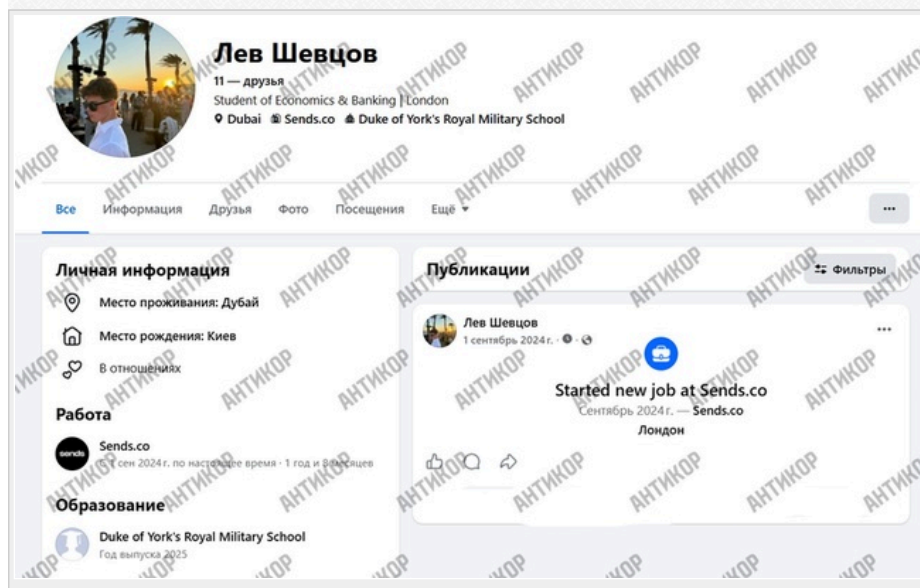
Лев Шевцов

11 — друзья

Student of Economics & Banking | London

Dubai Sends.co Duke of York's Royal Military School

Все Информация Друзья Фото Посещения Ещё

...

Личная информация

Место проживания: Дубай

Место рождения: Киев

В отношениях

Работа

Sends.co

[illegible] сен 2024 г. по настоящее время · 1 год и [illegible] месяцев

Образование

Duke of York's Royal Military School

Год выпуска 2025

Публикации

Фильтры

Лев Шевцов

1 сентябрь 2024 г.

...

Started new job at Sends.co

Сентябрь 2024 г. — Sends.co

Лондон

АНТИКОР